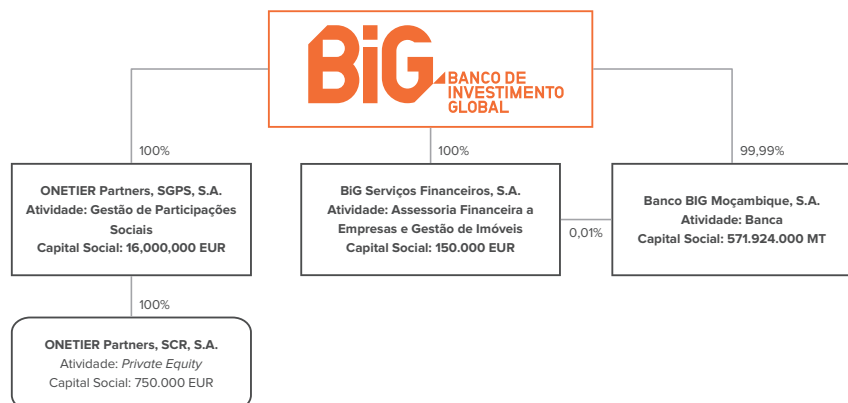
BiG BANCO DE INVESTIMENTO GLOBAL

100%

ONETIER Partners, SGPS, S.A.
Atividade: Gestão de Participações Sociais
Capital Social: 16,000,000 EUR

100%

BiG Serviços Financeiros, S.A.
Atividade: Assessoria Financeira a Empresas e Gestão de Imóveis
Capital Social: 150.000 EUR

0,01%

99,99%

Banco BIG Moçambique, S.A.
Atividade: Banca
Capital Social: 571.924.000 MT

100%

ONETIER Partners, SCR, S.A.
Atividade: Private Equity
Capital Social: 750.000 EUR